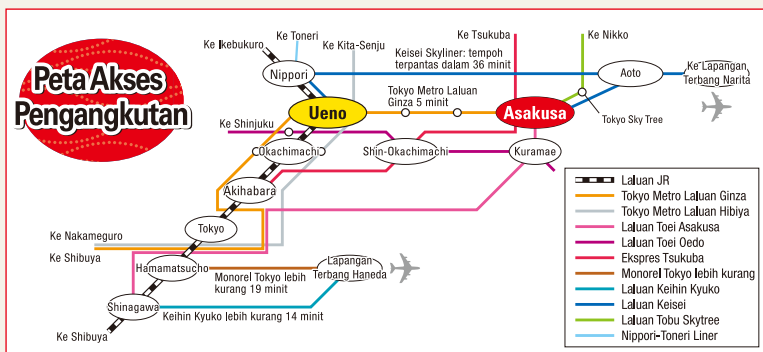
Peta Akses Pengangkutan

Ke Ikebukuro
Ke Toneri
Ke Kita-Senju
Ke Tsukuba
Ke Nikko
Nippori
Keisei Skyliner: tempoh terpantas dalam 36 minit
Aoto
Ke Lapangan Terbang Narita
Ueno
Tokyo Metro Laluan Ginza 5 minit
Asakusa
Tokyo Sky Tree
Ke Shinjuku
Okachimachi
Shin-Okachimachi
Kuramae
Akihabara
Tokyo
Ke Nakameguro
Ke Shibuya
Hamamatsucho
Monorel Tokyo lebih kurang 19 minit
Lapangan Terbang Haneda
Shinagawa
Keihin Kyuko lebih kurang 14 minit
Ke Shibuya

Laluan JR
Tokyo Metro Laluan Ginza
Tokyo Metro Laluan Hibiya
Laluan Toei Asakusa
Laluan Toei Oedo
Ekspres Tsukuba
Monorel Tokyo lebih kurang
Laluan Keihin Kyuko
Laluan Keisei
Laluan Tobu Skytree
Nippori-Toneri Liner